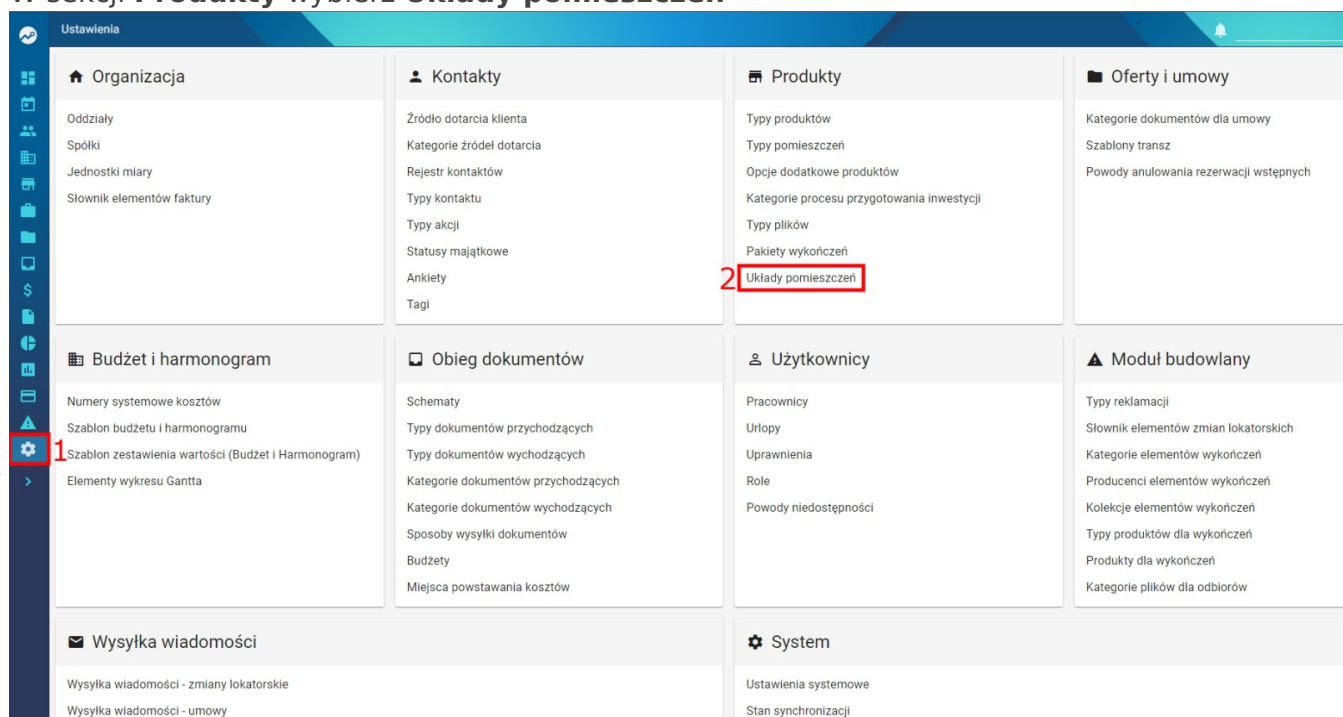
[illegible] sekcji **Produkty** wybierz **Układy pomieszczeń**

Ustawienia

Organizacja
Oddziały
Spółki
Jednostki miary
Słownik elementów faktury

Kontakty
Źródło dotarcia klienta
Kategorie źródeł dotarcia
Rejestr kontaktów
Typy kontaktu
Typy akcji
Statusy majątkowe
Ankiety
Tagi

Produkty
Typy produktów
Typy pomieszczeń
Opcje dodatkowe produktów
Kategorie procesu przygotowania inwestycji
Typy plików
Pakiety wykończeń
2 Układy pomieszczeń

Oferty i umowy
Kategorie dokumentów dla umowy
Szablony transz
Powody anulowania rezerwacji wstępnych

Budżet i harmonogram
Numery systemowe kosztów
Szablon budżetu i harmonogramu
1 Szablon zestawienia wartości (Budżet i Harmonogram)
Elementy wykresu Gantta

Obieg dokumentów
Schematy
Typy dokumentów przychodzących
Typy dokumentów wychodzących
Kategorie dokumentów przychodzących
Kategorie dokumentów wychodzących
Sposoby wysyłki dokumentów
Budżety
Miejsca powstawania kosztów

Użytkownicy
Pracownicy
Urlopy
Uprawnienia
Role
Powody niedostępności

Moduł budowlany
Typy reklamacji
Słownik elementów zmian lokatorskich
Kategorie elementów wykończeń
Producenci elementów wykończeń
Kolekcje elementów wykończeń
Typy produktów dla wykończeń
Produkty dla wykończeń
Kategorie plików dla odbiorów

Wysyłka wiadomości
Wysyłka wiadomości - zmiany lokatorskie
Wysyłka wiadomości - umowy

System
Ustawienia systemowe
Stan synchronizacji